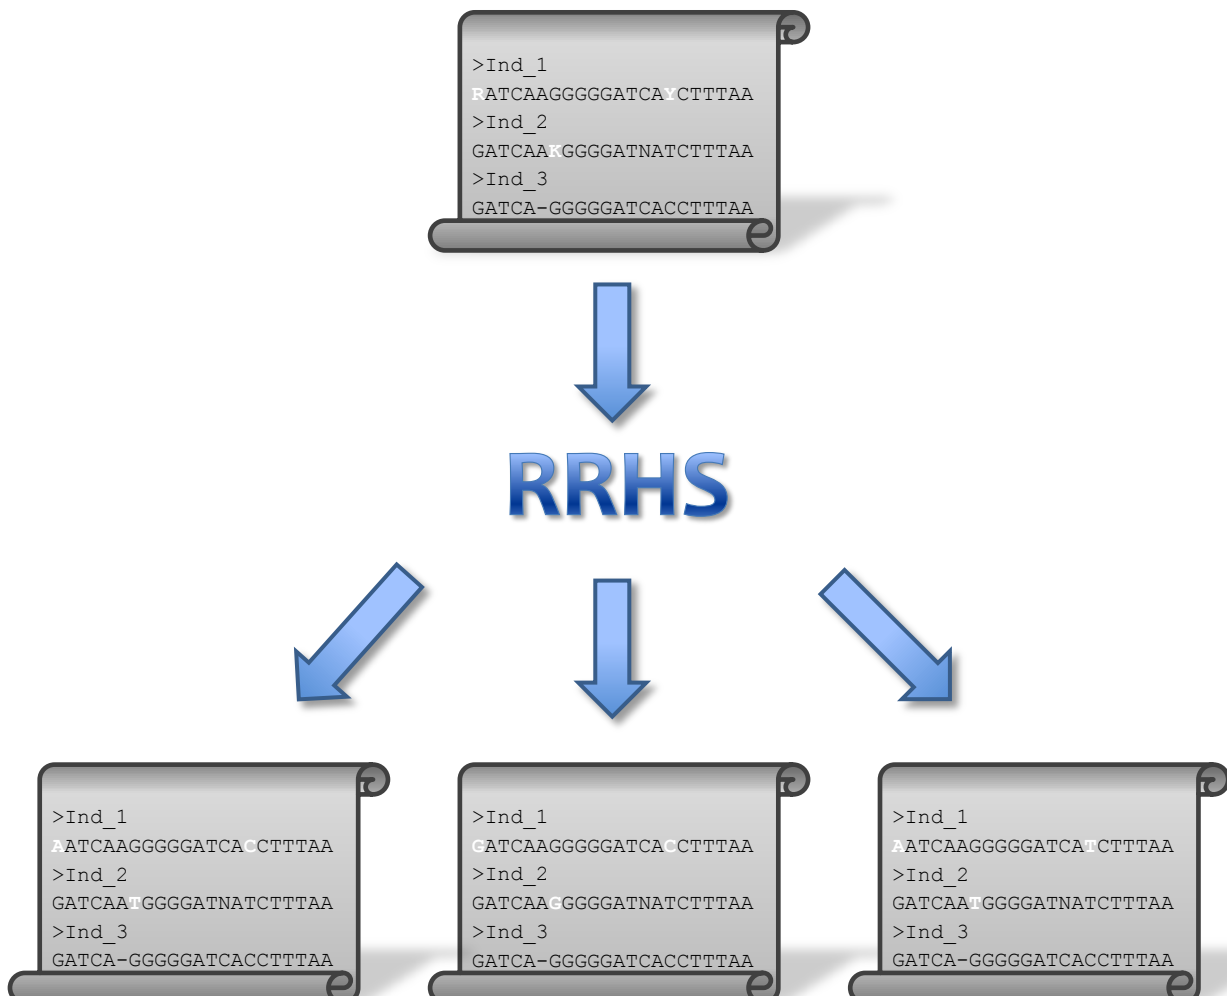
>Ind_1
RATCAAGGGGGATCAYCTTTAA
>Ind_2
GATCAAKGGGGATNATCTTTAA
>Ind_3
GATCA-GGGGGATCACCTTTAA

RRHS

>Ind_1
AATCAAGGGGGATCACCTTTAA
>Ind_2
GATCAATGGGGATNATCTTTAA
>Ind_3
GATCA-GGGGGATCACCTTTAA

>Ind_1
GATCAAGGGGGATCACCTTTAA
>Ind_2
GATCAAGGGGGATNATCTTTAA
>Ind_3
GATCA-GGGGGATCACCTTTAA

>Ind_1
AATCAAGGGGGATCATCTTTAA
>Ind_2
GATCAATGGGGATNATCTTTAA
>Ind_3
GATCA-GGGGGATCACCTTTAA